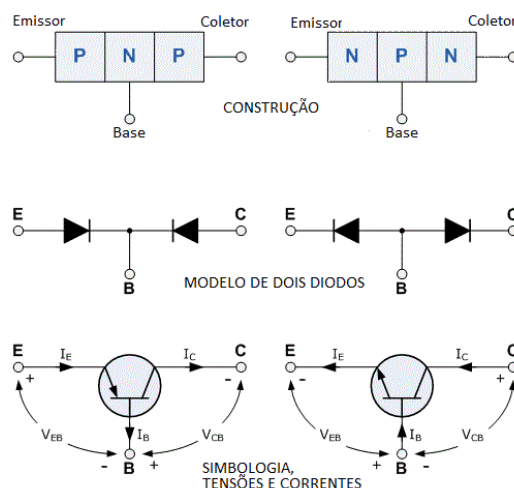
Emissor Coletor
P N P
Base

Emissor Coletor
N P N
Base

CONSTRUÇÃO

E C
B

E C
B

MODELO DE DOIS DIODOS

E $I_E$ $I_C$ C
+ -
$V_{EB}$ $I_B$ $V_{CB}$
- B +

E $I_E$ $I_C$ C
- +
$V_{EB}$ $I_B$ $V_{CB}$
+ B -

SIMBOLOGIA, TENSÕES E CORRENTES